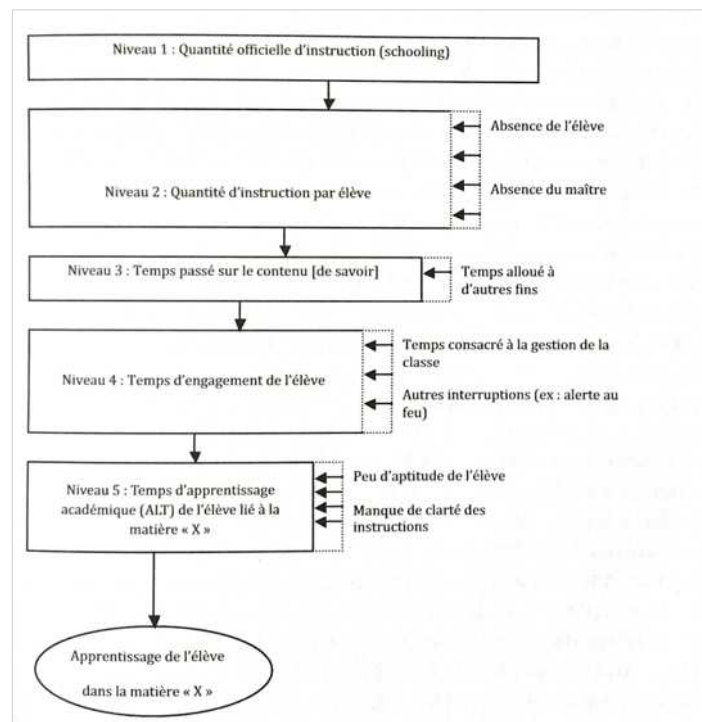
Niveau 1 : Quantité officielle d'instruction (schooling)

Niveau 2 : Quantité d'instruction par élève

Absence de l'élève

Absence du maître

Niveau 3 : Temps passé sur le contenu [de savoir]

Temps alloué à d'autres fins

Niveau 4 : Temps d'engagement de l'élève

Temps consacré à la gestion de la classe

Autres interruptions (ex : alerte au feu)

Niveau 5 : Temps d'apprentissage académique (ALT) de l'élève lié à la matière « X »

Peu d'aptitude de l'élève

Manque de clarté des instructions

Apprentissage de l'élève dans la matière « X »